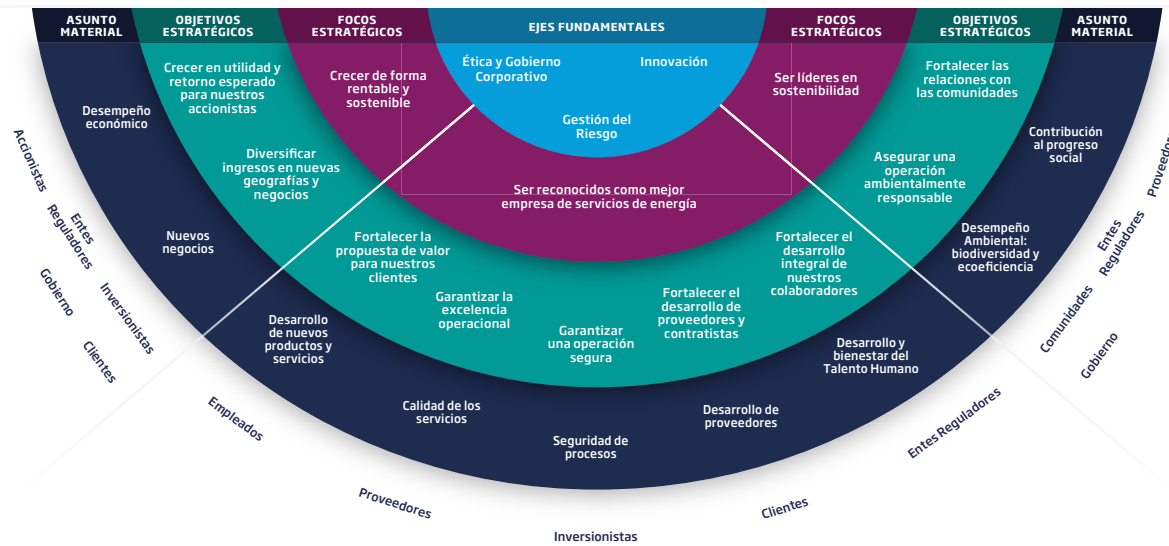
ASUNTO MATERIAL

OBJETIVOS ESTRATÉGICOS

FOCOS ESTRATÉGICOS

EJES FUNDAMENTALES

FOCOS ESTRATÉGICOS

OBJETIVOS ESTRATÉGICOS

ASUNTO MATERIAL

Ética y Gobierno Corporativo

Innovación

Gestión del Riesgo

Crecer de forma rentable y sostenible

Ser líderes en sostenibilidad

Ser reconocidos como mejor empresa de servicios de energía

Crecer en utilidad y retorno esperado para nuestros accionistas

Diversificar ingresos en nuevas geografías y negocios

Fortalecer las relaciones con las comunidades

Asegurar una operación ambientalmente responsable

Fortalecer la propuesta de valor para nuestros clientes

Garantizar la excelencia operacional

Garantizar una operación segura

Fortalecer el desarrollo de proveedores y contratistas

Fortalecer el desarrollo integral de nuestros colaboradores

Desempeño económico

Nuevos negocios

Desarrollo de nuevos productos y servicios

Calidad de los servicios

Seguridad de procesos

Desarrollo de proveedores

Desarrollo y bienestar del Talento Humano

Desempeño Ambiental: biodiversidad y ecoeficiencia

Contribución al progreso social

Accionistas

Entes Reguladores

Gobierno

Inversionistas

Clientes

Empleados

Proveedores

Inversionistas

Clientes

Entes Reguladores

Comunidades

Gobierno

Entes Reguladores

Proveedores